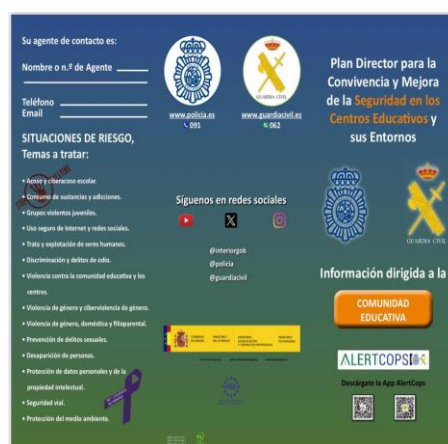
Su agente de contacto es:

Nombre o n.º de Agente

Teléfono
Email

SITUACIONES DE RIESGO, Temas a tratar:

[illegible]

Plan Director para la Convivencia y Mejora de la Seguridad en los Centros Educativos y sus Entornos

Síguenos en redes sociales

@interiorgob
@policia
@guardiacivil

Información dirigida a la

COMUNIDAD EDUCATIVA

ALERTCOPS

Descarga la App AlertCops